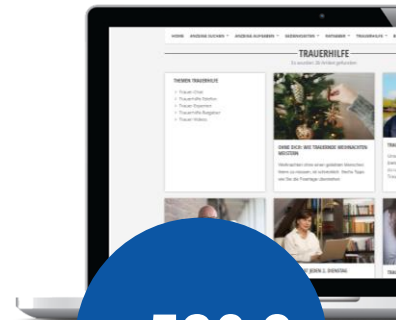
HOME ANZEIGE SUCHEN ANZEIGE AUFGEBEN GEDENKSEITEN RATGEBER TRAUERHILFE

TRAUERHILFE

Es wurden 36 Artikel gefunden

THEMEN TRAUERHILFE

Trauer-Chat
Trauerhilfe Stellen
Trauer Experten
Trauerhilfe Ratgeber
Trauer Videos

OHNE DICH: WIE TRAUERNDE WEIHNACHTEN MEISTERN

Weihnachten ohne einen geliebten Menschen. Kann zu müssen, ist schrecklich. Sechs Tipps wie Sie die Feiertage überstehen

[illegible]

JEDEN 2. DIENSTAG

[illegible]